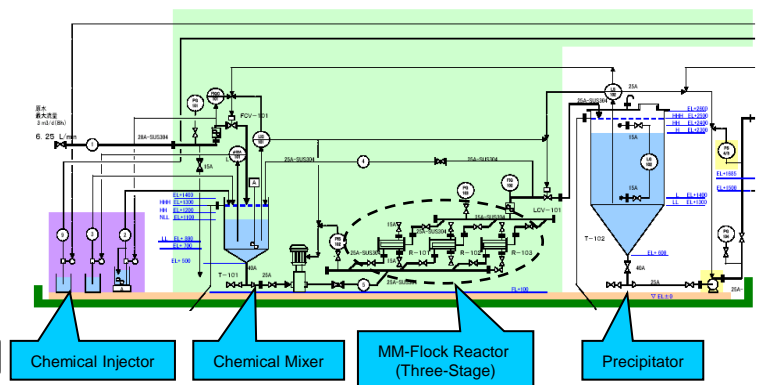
原水
最大流量
3 m3/d(8h)
6. 25 L/min

38A-SUS304
FCV-101
25A-SUS304
25A-SUS304
EL+1400
HHH EL+1300
HH EL+1200
NLL EL+1100
LL EL+ 800
L EL+ 700
EL+ 500
T-101
40A
25A
R-101
R-102
R-103
LCV-101
25A-SUS304
25A-SUS304
EL+100
25A-SUS304
EL+2400
HHH EL+2300
HH EL+2200
H EL+2100
15A
15A
L EL+1400
LL EL+1300
T-102
EL+ 500
40A
EL+1600
EL+1500
▽EL+0
25A

Chemical Injector
Chemical Mixer
MM-Flock Reactor (Three-Stage)
Precipitator